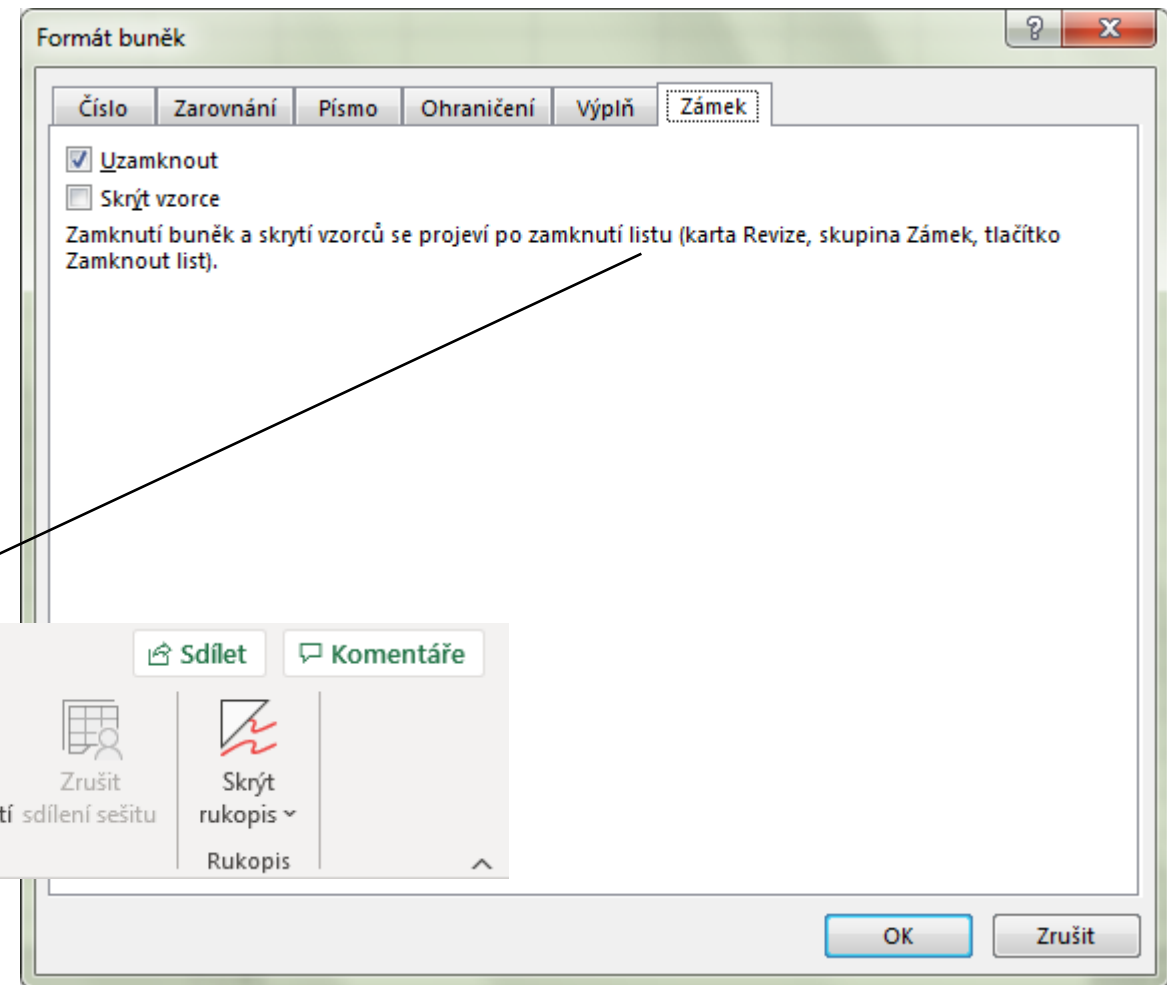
Formát buněk

?

Číslo | Zarovnání | Písmo | Ohraničení | Výplň | Zámek

Uzamknout

Skrýt vzorce

Zamknutí buněk a skrytí vzorců se projeví po zamknutí listu (karta Revize, skupina Zámek, tlačítko Zamknout list).

Sdílet

Komentáře

Zrušit
tí sdílení sešitu

Skrýt
rukopis

Rukopis

OK

Zrušit